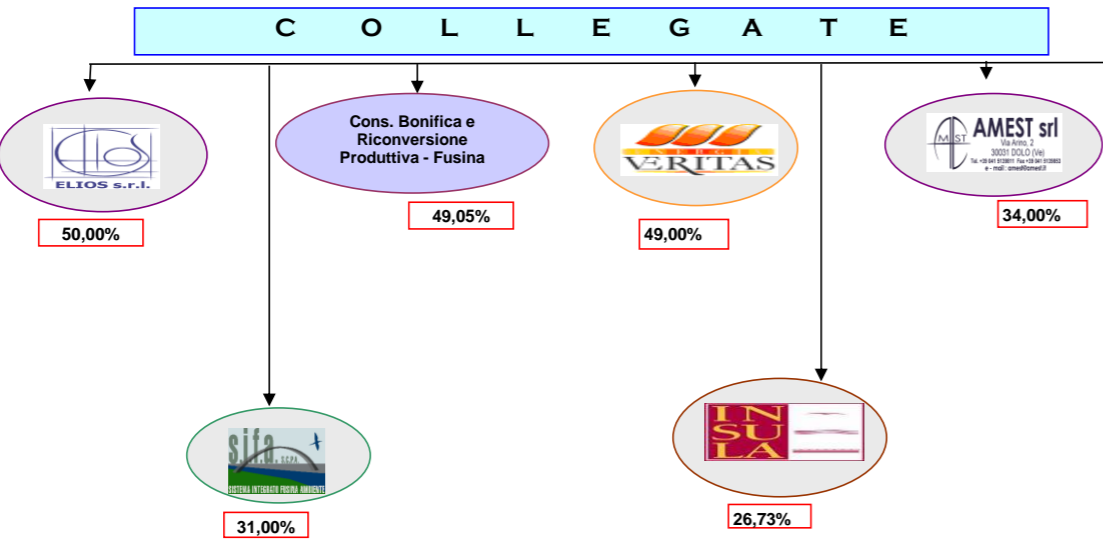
C O L L E G A T E

ELIOS s.r.l.

50,00%

Cons. Bonifica e Riconversione Produttiva - Fusina

49,05%

VERITAS

49,00%

AMEST srl
Via Arino, 2
30031 DOLO (Ve)
Tel. +39 041 5120811 Fax +39 041 5120853
e - mail: amest@amest.it

34,00%

sifa S.C.P.A.
SISTEMA INTEGRATO FUSINA AMBIENTE

31,00%

INSULA

26,73%